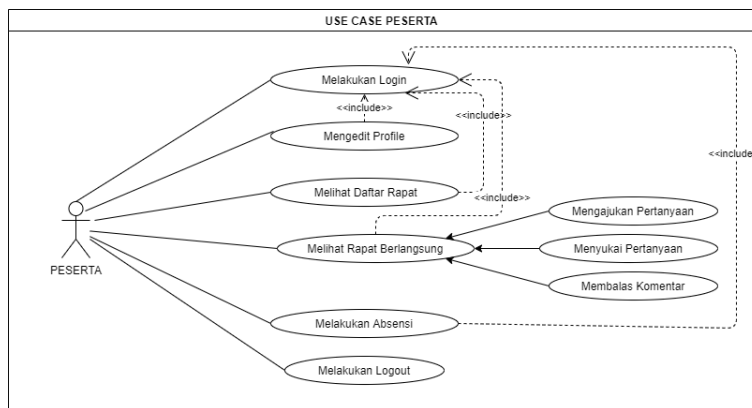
USE CASE PESERTA

Melakukan Login

<<include>>

Mengedit Profile

<<include>>

Melihat Daftar Rapat

<<include>>

<<include

PESERTA

Mengajukan Pertanyaan

Melihat Rapat Berlangsung

Menyukai Pertanyaan

Membalas Komentar

Melakukan Absensi

Melakukan Logout